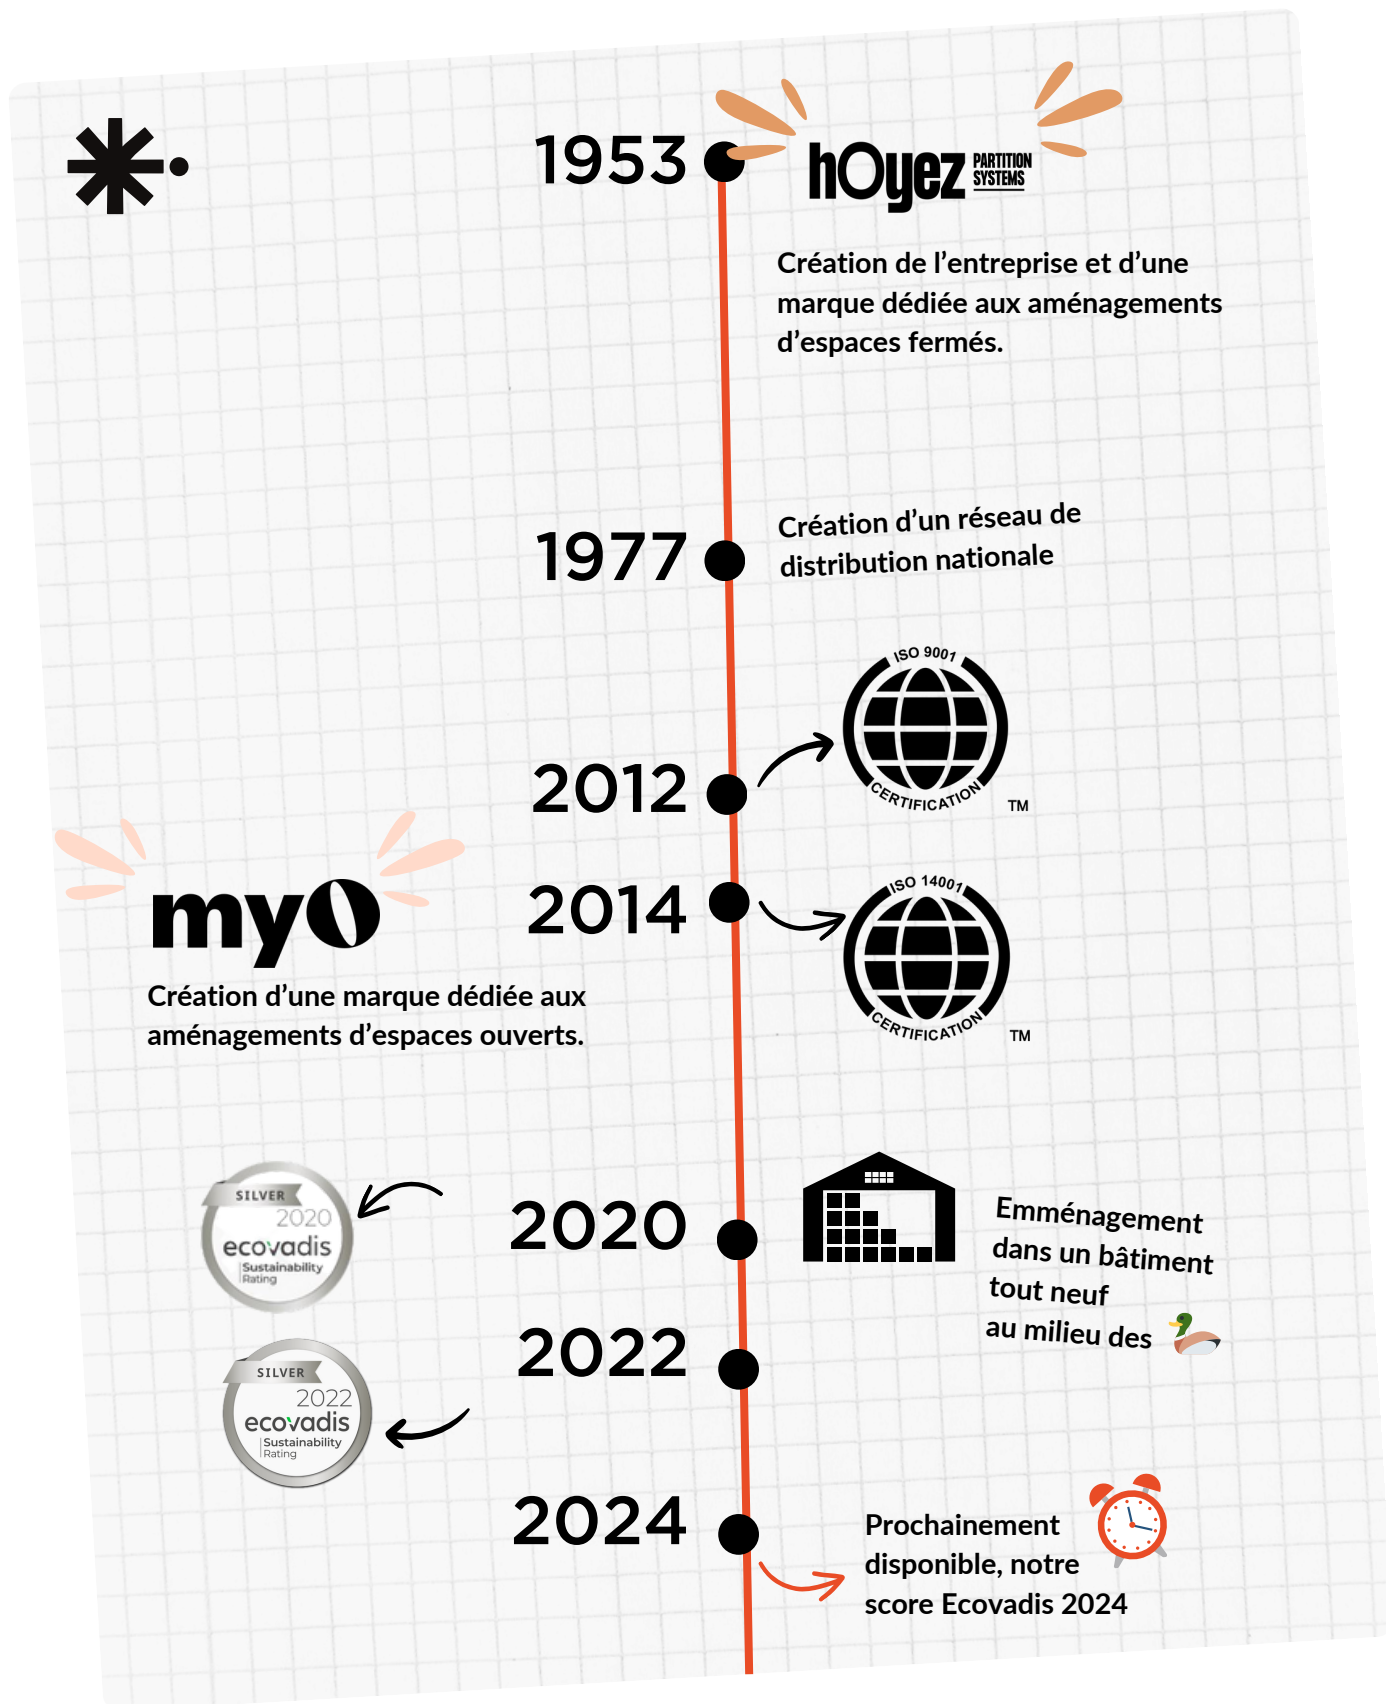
1953

hOyez PARTITION SYSTEMS

Création de l'entreprise et d'une marque dédiée aux aménagements d'espaces fermés.

1977

Création d'un réseau de distribution nationale

2012

ISO 9001 CERTIFICATION TM

myO

2014

ISO 14001 CERTIFICATION TM

Création d'une marque dédiée aux aménagements d'espaces ouverts.

SILVER 2020 ecovadis Sustainability Rating

2020

Emménagement dans un bâtiment tout neuf au milieu des

SILVER 2022 ecovadis Sustainability Rating

2022

2024

Prochainement disponible, notre score Ecovadis 2024